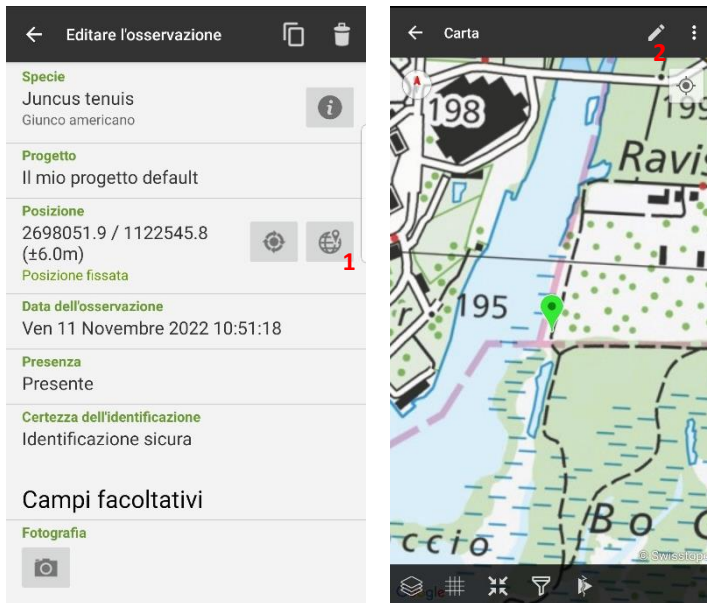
Editare l'osservazione

Specie
Juncus tenuis
Giunco americano

Progetto
Il mio progetto default

Posizione
2698051.9 / 1122545.8 (±6.0m)
Posizione fissata

1

Data dell'osservazione
Ven 11 Novembre 2022 10:51:18

Presenza
Presente

Certezza dell'identificazione
Identificazione sicura

Campi facoltativi

Fotografia

Carta

2

198
199
Ravis
195
Bo
ccio
© Swisstopo
Google